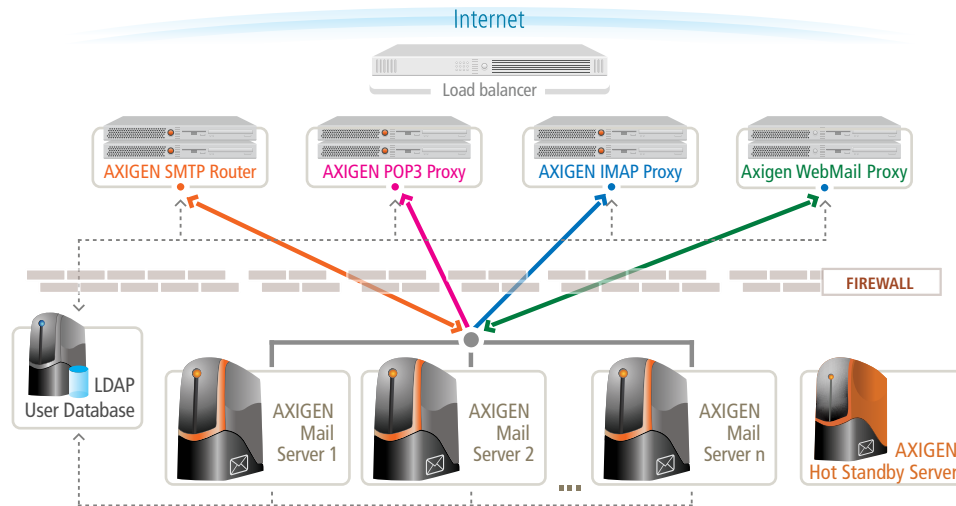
Internet

Load balancer

AXIGEN SMTP Router

AXIGEN POP3 Proxy

AXIGEN IMAP Proxy

Axigen WebMail Proxy

FIREWALL

LDAP
User Database

AXIGEN
Mail
Server 1

AXIGEN
Mail
Server 2

...

AXIGEN
Mail
Server n

AXIGEN
Hot Standby Server